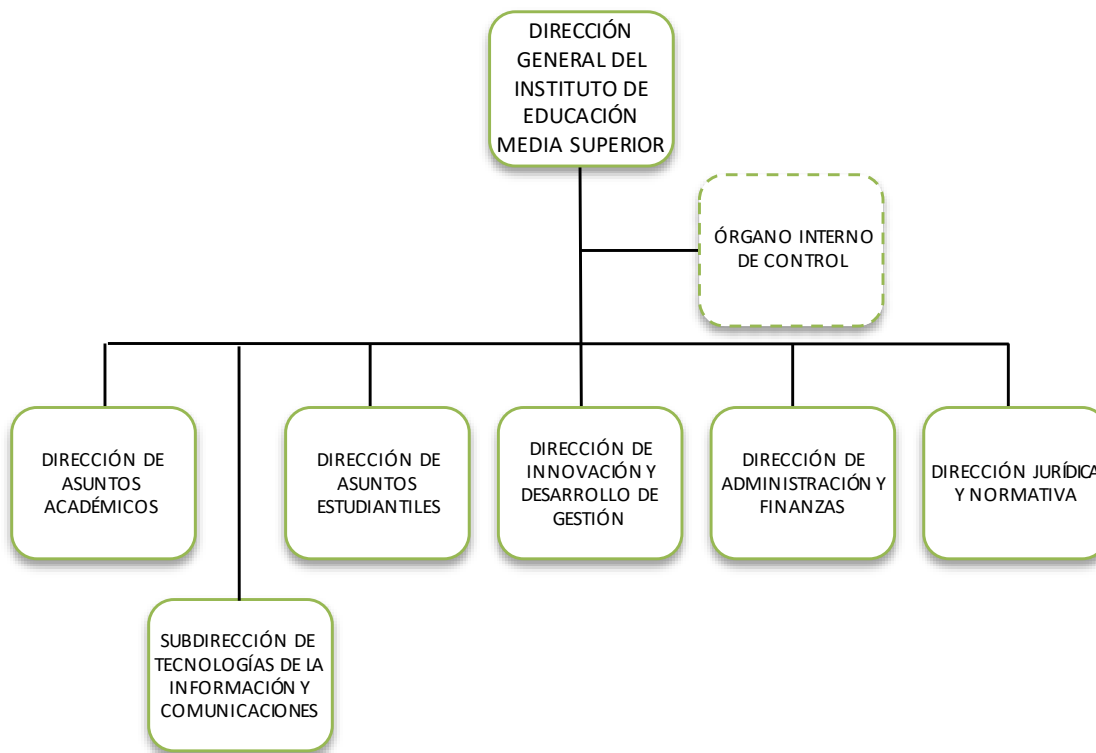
DIRECCIÓN GENERAL DEL INSTITUTO DE EDUCACIÓN MEDIA SUPERIOR

ÓRGANO INTERNO DE CONTROL

DIRECCIÓN DE ASUNTOS ACADÉMICOS

DIRECCIÓN DE ASUNTOS ESTUDIANTILES

DIRECCIÓN DE INNOVACIÓN Y DESARROLLO DE GESTIÓN

DIRECCIÓN DE ADMINISTRACIÓN Y FINANZAS

DIRECCIÓN JURÍDICA Y NORMATIVA

SUBDIRECCIÓN DE TECNOLOGÍAS DE LA INFORMACIÓN Y COMUNICACIONES